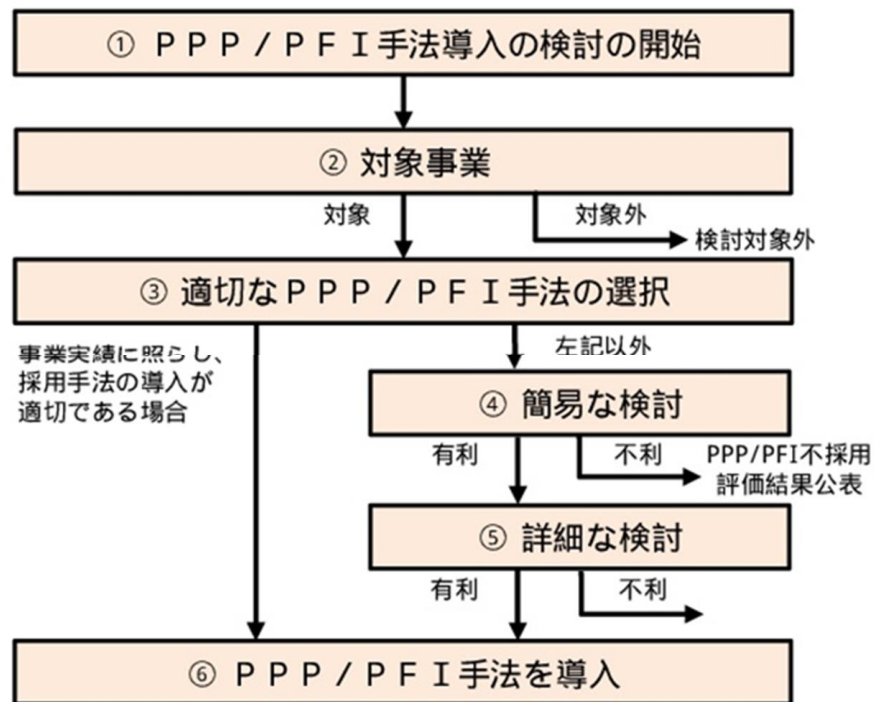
① ＰＰＰ／ＰＦＩ手法導入の検討の開始

② 対象事業

対象

対象外

検討対象外

③ 適切なＰＰＰ／ＰＦＩ手法の選択

事業実績に照らし、採用手法の導入が適切である場合

左記以外

④ 簡易な検討

有利

不利

PPP/PFI不採用評価結果公表

⑤ 詳細な検討

有利

不利

⑥ ＰＰＰ／ＰＦＩ手法を導入